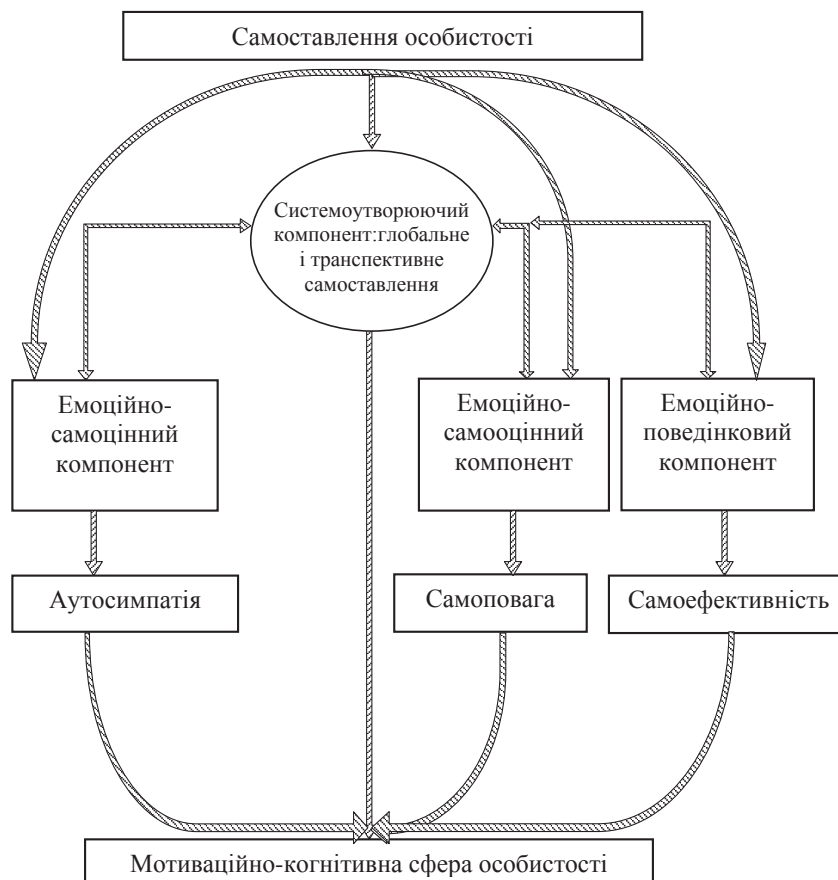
Самоставлення особистості

Системоутворюючий компонент:глобальне і транспективне самоставлення

Емоційно-самоцінний компонент

Емоційно-самооцінний компонент

Емоційно-поведінковий компонент

Аутосимпатія

Самоповага

Самоефективність

Мотиваційно-когнітивна сфера особистості